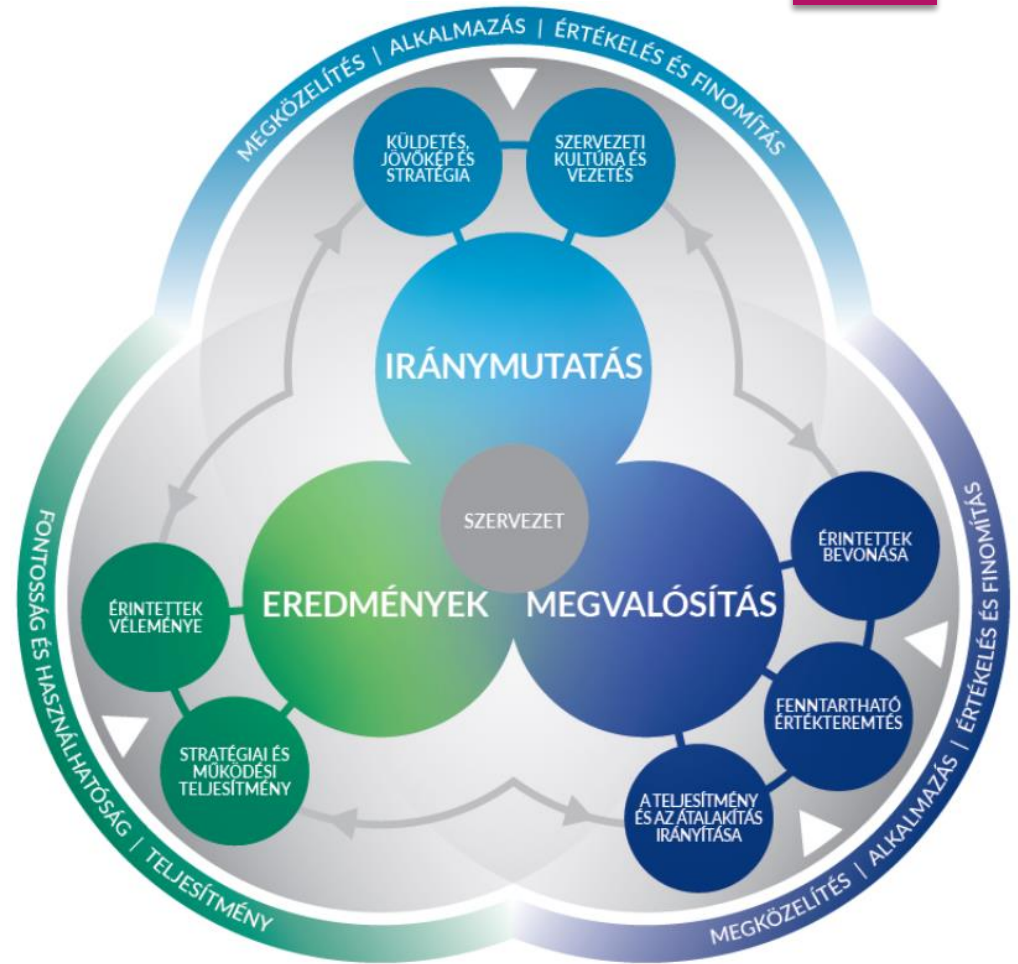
MEGKÖZELÍTÉS | ALKALMAZÁS | ÉRTÉKELÉS ÉS FINOMÍTÁS

KÜLDETÉS, JÖVŐKÉP ÉS STRATÉGIA

SZERVEZETI KULTÚRA ÉS VEZETÉS

IRÁNYMUTATÁS

SZERVEZET

EREDMÉNYEK

MEGVALÓSÍTÁS

ÉRINTETTEK VÉLEMÉNYE

STRATÉGIAI ÉS MŰKÖDÉSI TELJESÍTMÉNY

ÉRINTETTEK BEVONÁSA

FENNTARTHATÓ ÉRTÉKTEREMTÉS

A TELJESÍTMÉNY ÉS AZ ÁTALAKÍTÁS IRÁNYÍTÁSA

FONTOSSÁG ÉS HASZNÁLHATÓSÁG | TELJESÍTMÉNY

MEGKÖZELÍTÉS | ALKALMAZÁS | ÉRTÉKELÉS ÉS FINOMÍTÁS